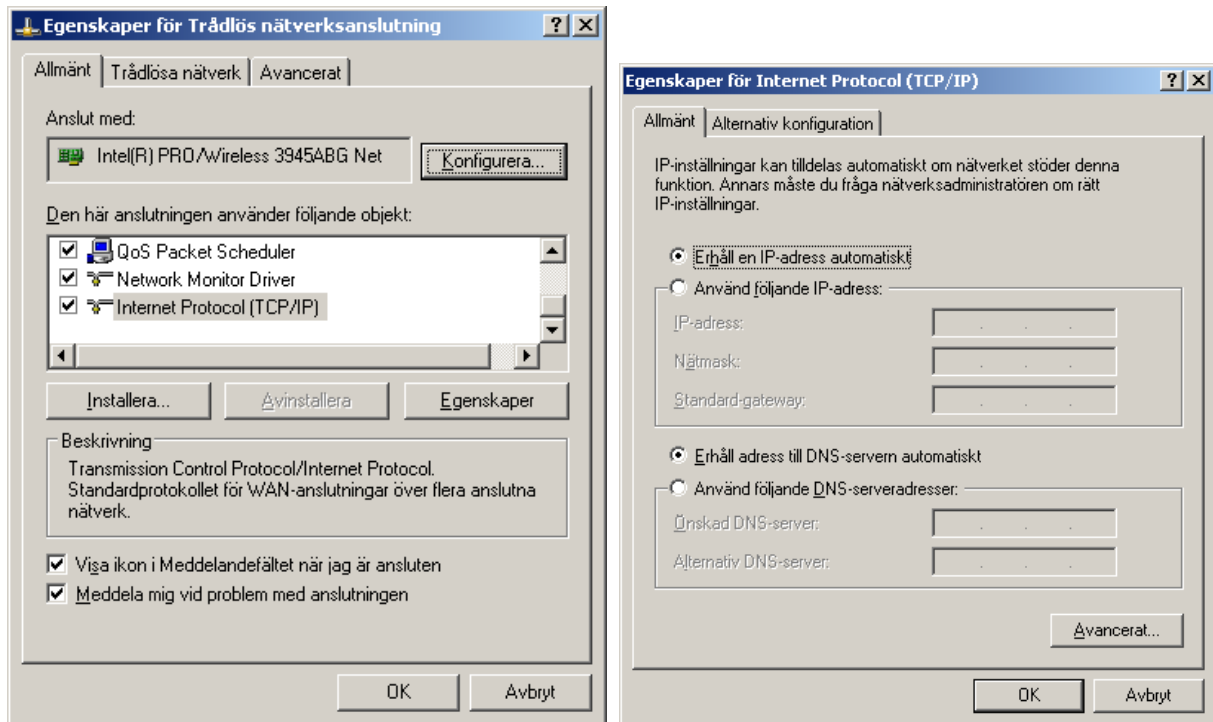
Egenskaper för Trådlös nätverksanslutning ? X

Allmänt | Trådlösa nätverk | Avancerat

Anslut med:

Intel(R) PRO/Wireless 3945ABG Net

Konfigurera...

Den här anslutningen använder följande objekt:

QoS Packet Scheduler
Network Monitor Driver
Internet Protocol (TCP/IP)

Installera... Avinstallera Egenskaper

Beskrivning

Transmission Control Protocol/Internet Protocol. Standardprotokollet för WAN-anslutningar över flera anslutna nätverk.

Visa ikon i Meddelandefältet när jag är ansluten
Meddela mig vid problem med anslutningen

OK Avbryt

Egenskaper för Internet Protocol (TCP/IP) ? X

Allmänt | Alternativ konfiguration

IP-inställningar kan tilldelas automatiskt om nätverket stöder denna funktion. Annars måste du fråga nätverksadministratören om rätt IP-inställningar.

Erhåll en IP-adress automatiskt
Använd följande IP-adress:

IP-adress: . . .
Nätmask: . . .
Standard-gateway: . . .

Erhåll adress till DNS-servern automatiskt
Använd följande DNS-serveradresser:

Önskad DNS-server: . . .
Alternativ DNS-server: . . .

Avancerat...

OK Avbryt